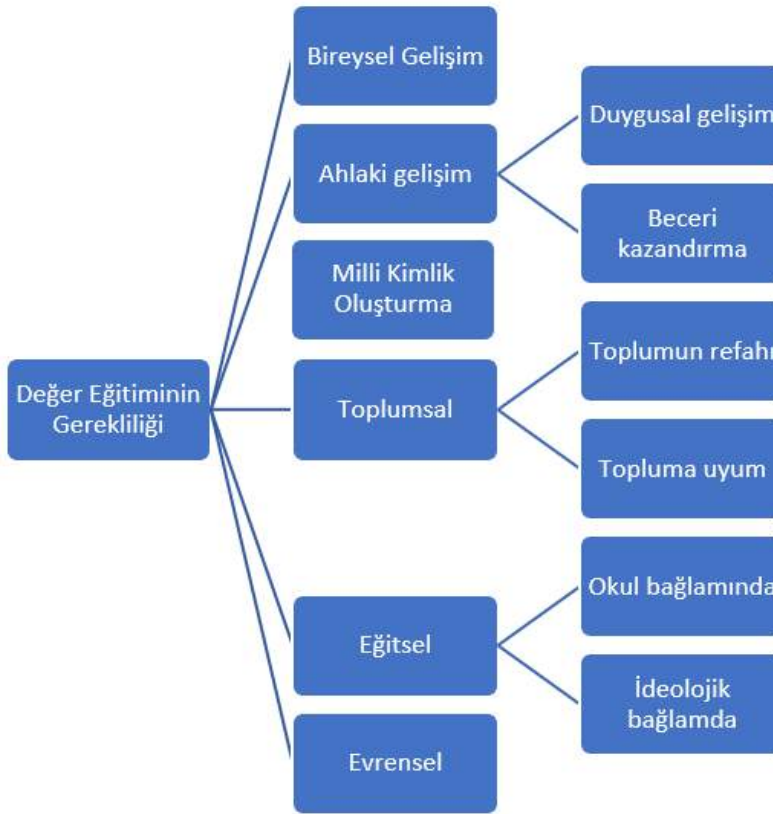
Değer Eğitiminin Gerekliliği

Bireysel Gelişim

Ahlaki gelişim

Duygusal gelişim

Beceri kazandırma

Milli Kimlik Oluşturma

Toplumsal

Toplumun refahı

Topluma uyum

Eğitsel

Okul bağlamında

İdeolojik bağlamda

Evrensel